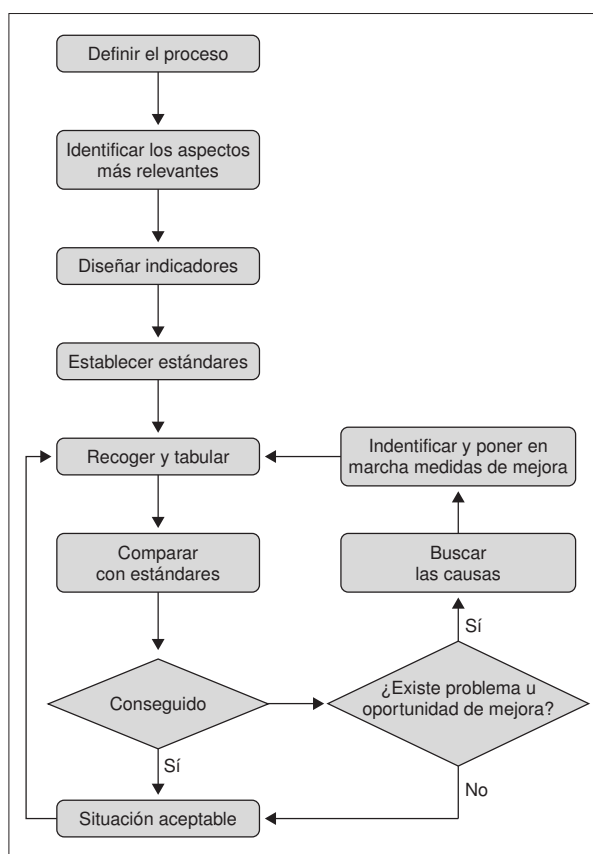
Definir el proceso

Identificar los aspectos más relevantes

Diseñar indicadores

Establecer estándares

Recoger y tabular

Indentificar y poner en marcha medidas de mejora

Comparar con estándares

Buscar las causas

Sí

Conseguido

¿Existe problema u oportunidad de mejora?

Sí

No

Situación aceptable